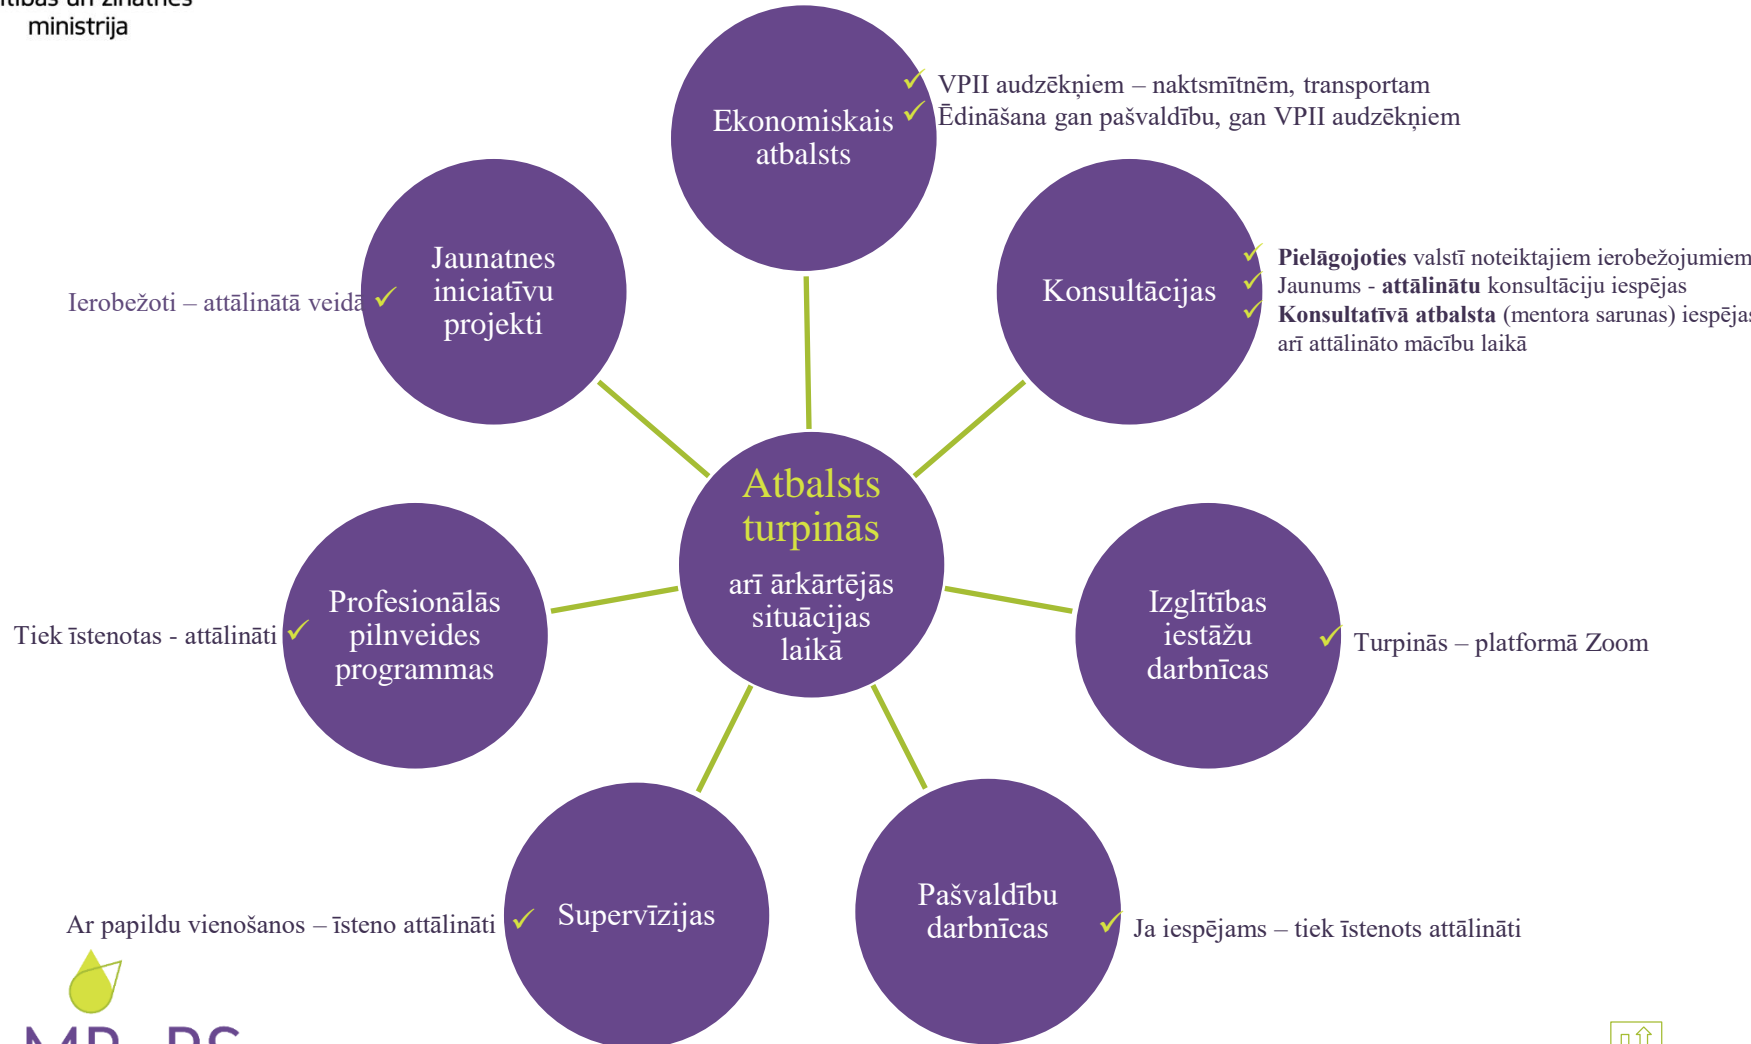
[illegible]tības un zinātnes ministrija

Ekonomiskais atbalsts

VPII audzēkņiem – naktsmītnēm, transportam
Ēdināšana gan pašvaldību, gan VPII audzēkņiem

Jaunatnes iniciatīvu projekti

Ierobežoti – attālinātā veidā

Konsultācijas

**Pielāgojoties** valstī noteiktajiem ierobežojumiem
Jaunums - **attālinātu** konsultāciju iespējas
**Konsultatīvā atbalsta** (mentora sarunas) iespējas arī attālināto mācību laikā

Atbalsts turpinās
arī ārkārtējās situācijas laikā

Profesionālās pilnveides programmas

Tiek īstenotas - attālināti

Izglītības iestāžu darbnīcas

Turpinās – platformā Zoom

Supervīzijas

Ar papildu vienošanos – īsteno attālināti

Pašvaldību darbnīcas

Ja iespējams – tiek īstenots attālināti

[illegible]